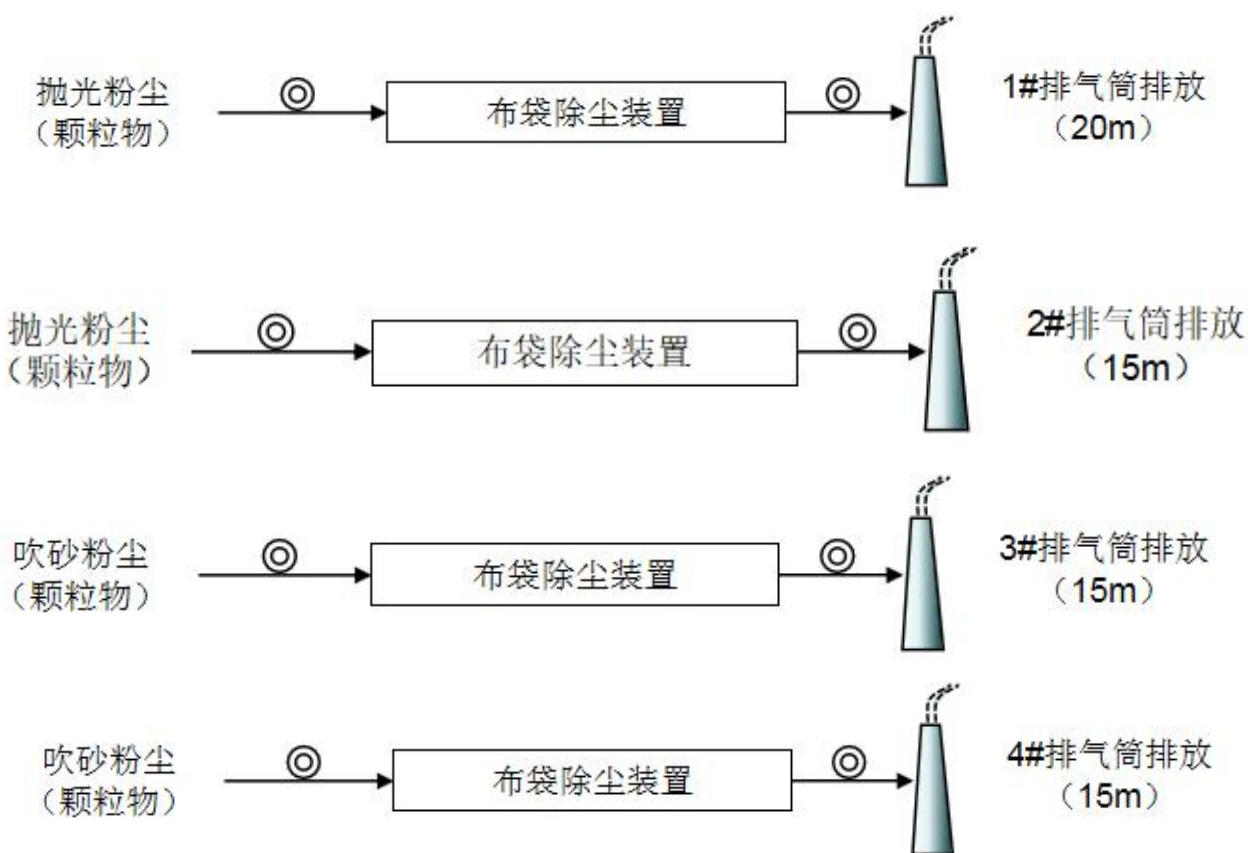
抛光粉尘
（颗粒物）

◎

布袋除尘装置

◎

1#排气筒排放
（20m）

抛光粉尘
（颗粒物）

◎

布袋除尘装置

◎

2#排气筒排放
（15m）

吹砂粉尘
（颗粒物）

◎

布袋除尘装置

◎

3#排气筒排放
（15m）

吹砂粉尘
（颗粒物）

◎

布袋除尘装置

◎

4#排气筒排放
（15m）